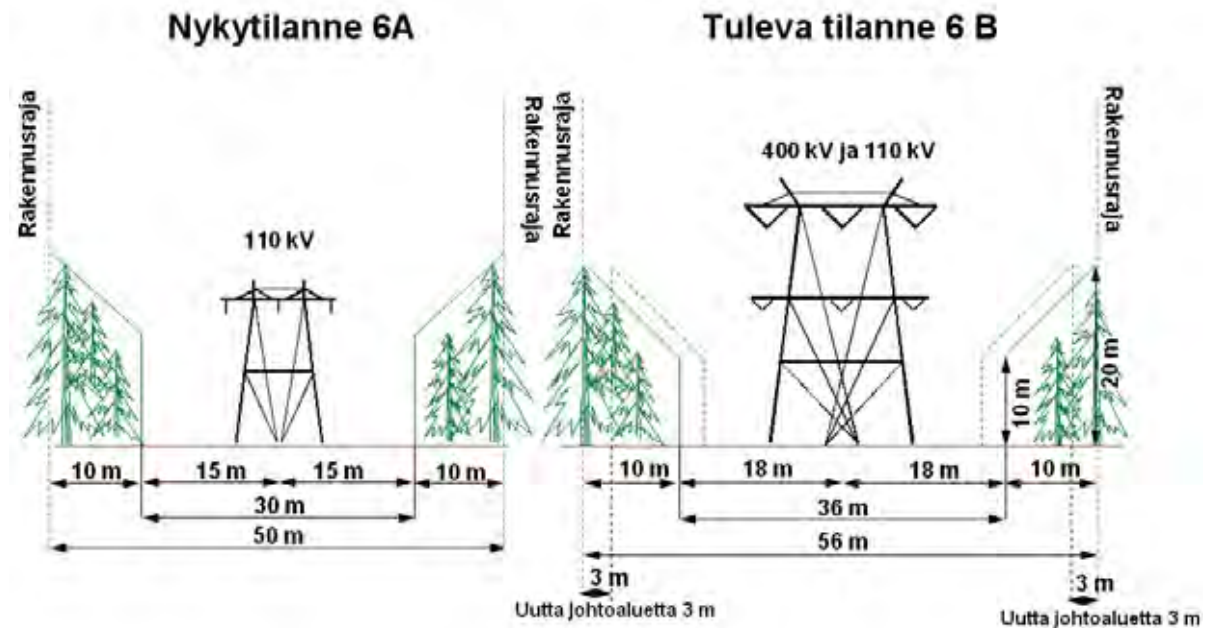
Nykytilanne 6A

Rakennusraja

110 kV

Rakennusraja

10 m
15 m
15 m
10 m
30 m
50 m

Tuleva tilanne 6 B

Rakennusraja

400 kV ja 110 kV

Rakennusraja

10 m
20 m

10 m
18 m
18 m
10 m
36 m
56 m
3 m
Uutta johtoaluetta 3 m
3 m
Uutta johtoaluetta 3 m